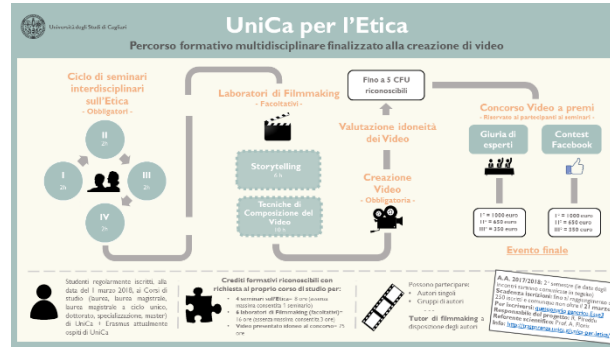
Università degli Studi di Cagliari

UniCa per l'Etica

Percorso formativo multidisciplinare finalizzato alla creazione di video

Ciclo di seminari interdisciplinari sull'Etica
- Obbligatori -

I
2h

II
2h

III
2h

IV
2h

Laboratori di Filmmaking
- Facoltativi -

Storytelling
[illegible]

Tecniche di Composizione del Video
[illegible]

Fino a 5 CFU riconoscibili

Valutazione idoneità dei Video

Creazione Video
- Obbligatoria -

Concorso Video a premi
- Riservato ai partecipanti ai seminari -

Giuria di esperti

Contest Facebook

I° = 1000 euro
II° = 650 euro
III° = 350 euro

I° = 1000 euro
II° = 650 euro
III° = 350 euro

Evento finale

Studenti regolarmente iscritti alla data del 1 marzo 2018, ai Corsi di studio (laurea, laurea magistrale, laurea magistrale a ciclo unico, dottorato, specializzazione, master) di UniCa + Erasmus attualmente ospiti di UniCa

Crediti formativi riconoscibili con richiesta al proprio corso di studio per:
• 4 seminari sull'Etica- 8 ore (assenza massima consentita 1 seminario)
• 4 laboratori di Filmmaking (facoltativi) - 16 ore (assenza massima consentita 3 ore)
• Video presentato idoneo al concorso- 75 ore

Possono partecipare:
• Autori singoli
• Gruppi di autori

Tutor di filmmaking a disposizione degli autori

A.A. 2017/2018: 2° semestre (le date degli incontri saranno comunicate in seguito)
Scadenza iscrizioni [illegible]
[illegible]
Per iscrizioni: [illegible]
Responsabile del progetto: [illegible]
Referente scientifico: Prof. A. Fiore
Info: http://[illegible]